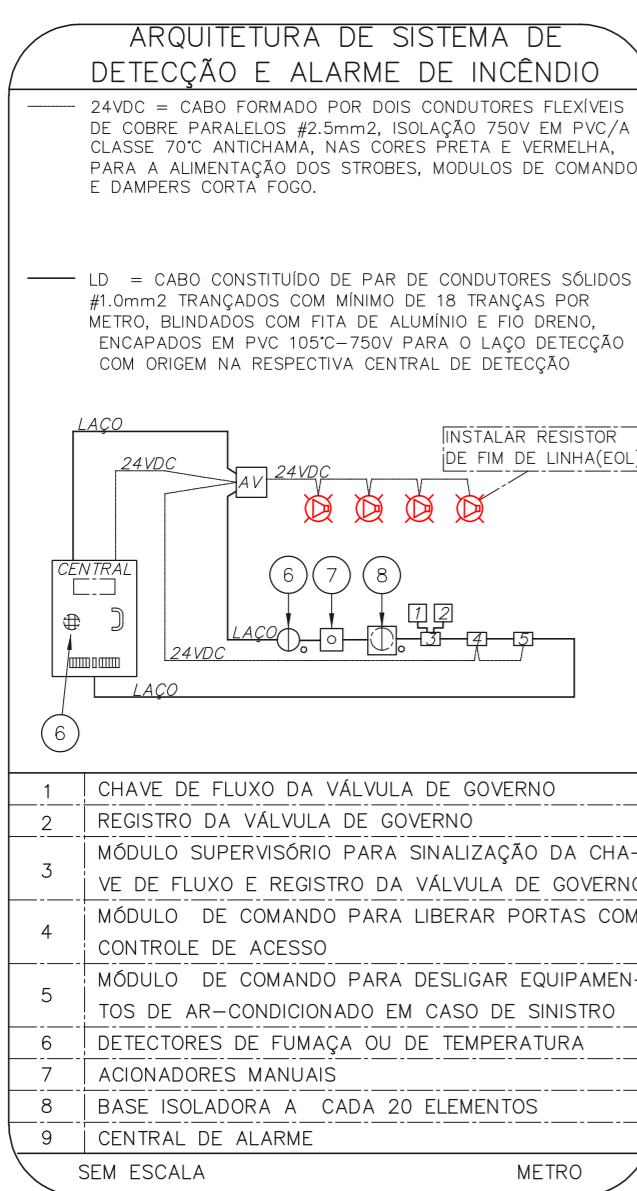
ARQUITETURA DE SISTEMA DE DETECÇÃO E ALARME DE INCÊNDIO

24VDC = CABO FORMADO POR DOIS CONDUTORES FLEXÍVEIS DE COBRE PARALELOS #2.5mm2, ISOLAÇÃO 750V EM PVC/A CLASSE 70°C ANTICHAMA, NAS CORES PRETA E VERMELHA, PARA A ALIMENTAÇÃO DOS STROBES, MODULOS DE COMANDO E DAMPERS CORTA FOGO.

LD = CABO CONSTITUÍDO DE PAR DE CONDUTORES SÓLIDOS #1.0mm2 TRANÇADOS COM MÍNIMO DE 18 TRANÇAS POR METRO, BLINDADOS COM FITA DE ALUMÍNIO E FIO DRENO, ENCAPADOS EM PVC 105°C–750V PARA O LAÇO DETECÇÃO COM ORIGEM NA RESPECTIVA CENTRAL DE DETECÇÃO

LAÇO
24VDC
AV
24VDC
INSTALAR RESISTOR DE FIM DE LINHA(EOL)
CENTRAL
6
7
8
1
2
LAÇO
3
4
5
24VDC
LAÇO
6

| 1 | CHAVE DE FLUXO DA VÁLVULA DE GOVERNO |
|---|---|
| 2 | REGISTRO DA VÁLVULA DE GOVERNO |
| 3 | MÓDULO SUPERVISÓRIO PARA SINALIZAÇÃO DA CHAVE DE FLUXO E REGISTRO DA VÁLVULA DE GOVERNO |
| 4 | MÓDULO DE COMANDO PARA LIBERAR PORTAS COM CONTROLE DE ACESSO |
| 5 | MÓDULO DE COMANDO PARA DESLIGAR EQUIPAMENTOS DE AR–CONDICIONADO EM CASO DE SINISTRO |
| 6 | DETECTORES DE FUMAÇA OU DE TEMPERATURA |
| 7 | ACIONADORES MANUAIS |
| 8 | BASE ISOLADORA A CADA 20 ELEMENTOS |
| 9 | CENTRAL DE ALARME |

SEM ESCALA
METRO